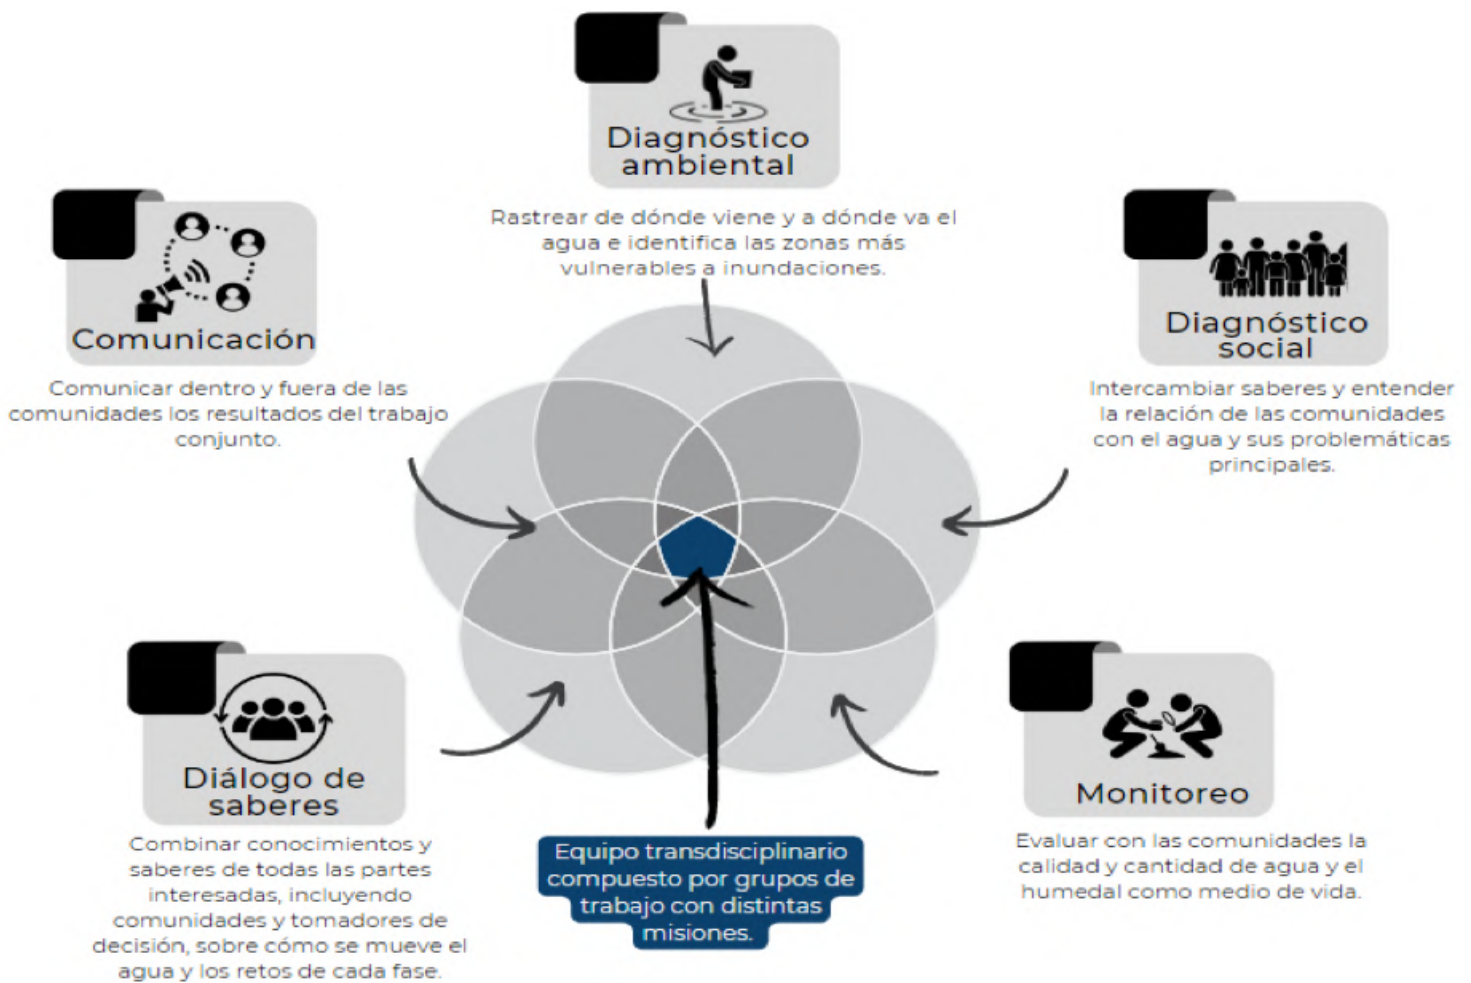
Diagnóstico ambiental

Rastrear de dónde viene y a dónde va el agua e identifica las zonas más vulnerables a inundaciones.

Comunicación

Comunicar dentro y fuera de las comunidades los resultados del trabajo conjunto.

Diagnóstico social

Intercambiar saberes y entender la relación de las comunidades con el agua y sus problemáticas principales.

Diálogo de saberes

Combinar conocimientos y saberes de todas las partes interesadas, incluyendo comunidades y tomadores de decisión, sobre cómo se mueve el agua y los retos de cada fase.

Equipo transdisciplinario compuesto por grupos de trabajo con distintas misiones.

Monitoreo

Evaluar con las comunidades la calidad y cantidad de agua y el humedal como medio de vida.